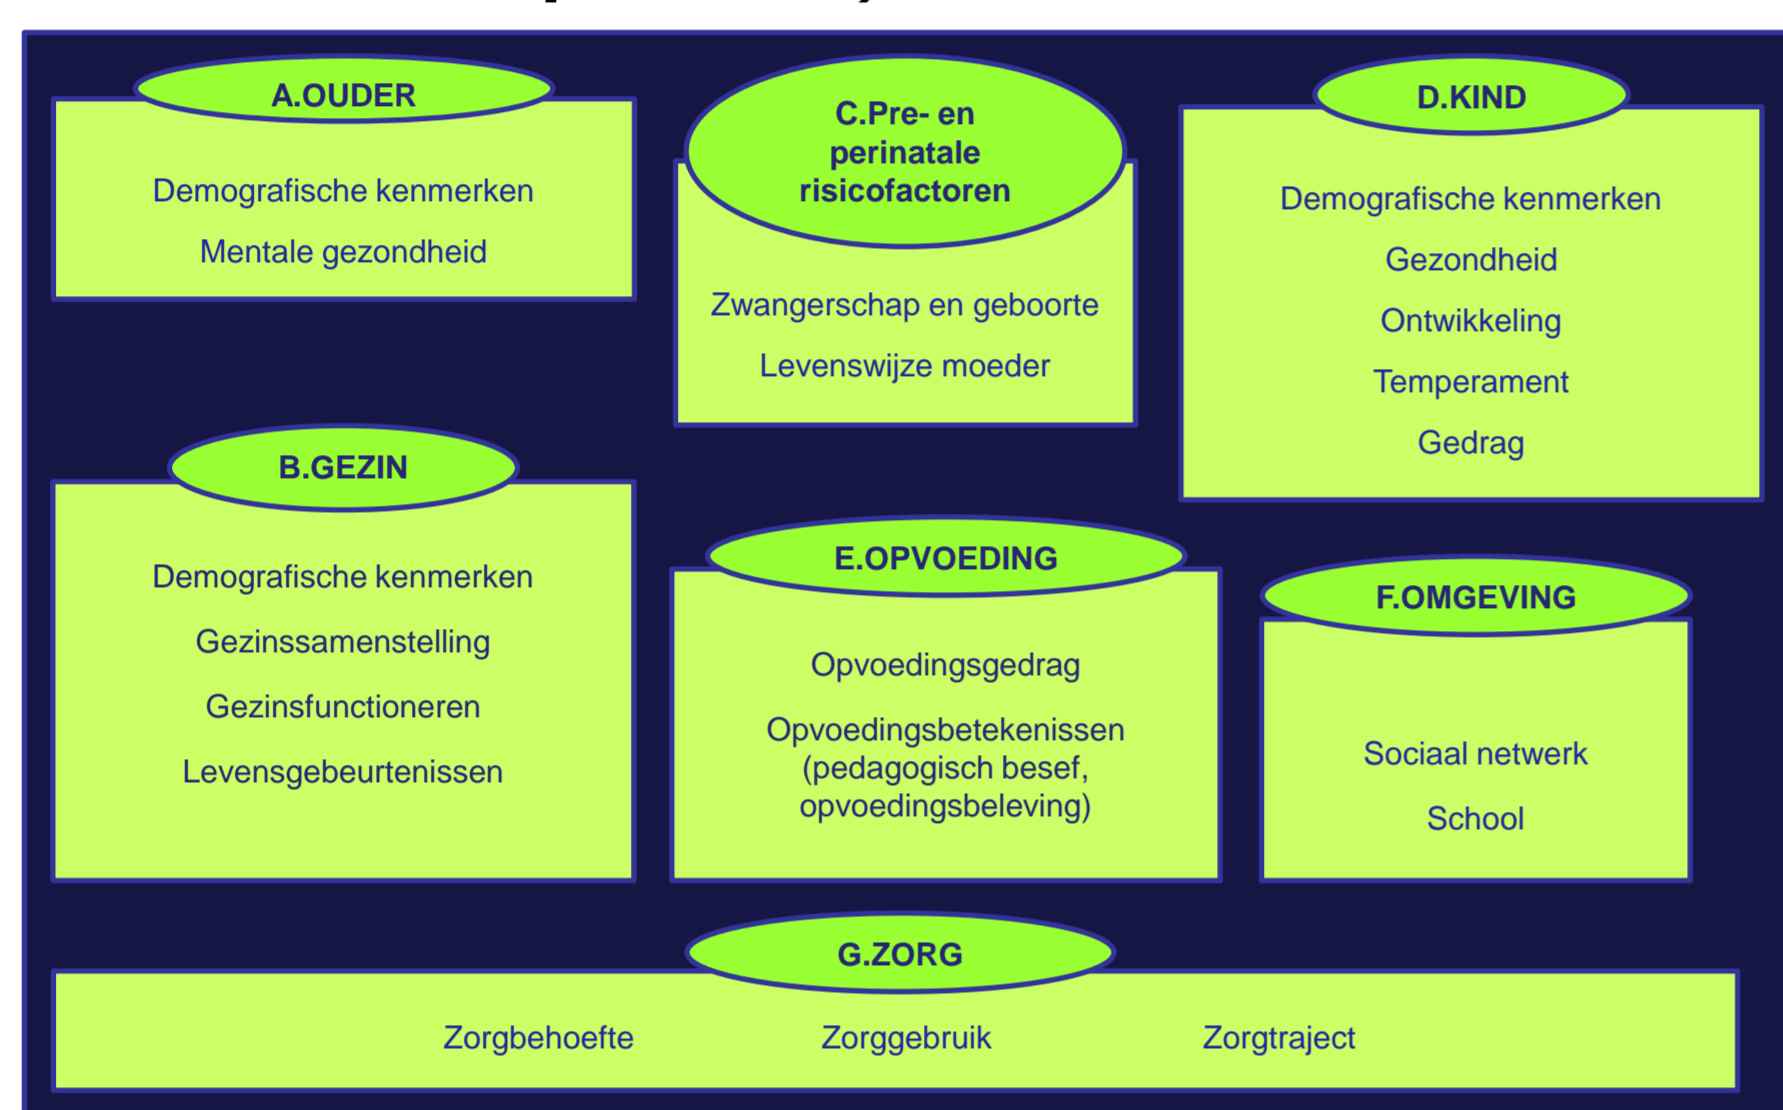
A.OUDER

Demografische kenmerken

Mentale gezondheid

C.Pre- en perinatale risicofactoren

Zwangerschap en geboorte

Levenswijze moeder

D.KIND

Demografische kenmerken

Gezondheid

Ontwikkeling

Temperament

Gedrag

B.GEZIN

Demografische kenmerken

Gezinssamenstelling

Gezinsfunctioneren

Levensgebeurtenissen

E.OPVOEDING

Opvoedingsgedrag

Opvoedingsbetekenissen (pedagogisch besef, opvoedingsbeleving)

F.OMGEVING

Sociaal netwerk

School

G.ZORG

Zorgbehoefte

Zorggebruik

Zorgtraject